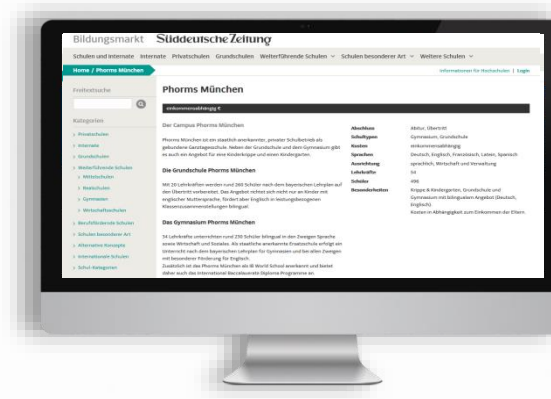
Bildungsmarkt Süddeutsche Zeitung

Schulen und Internate Internate Privatschulen Grundschulen Weiterführende Schulen ∨ Schulen besonderer Art ∨ Weitere Schulen ∨

Home / Phorms München

Informationen für Hochschulen | Login

Freitextsuche

Kategorien

Privatschulen
Internate
Grundschulen
Weiterführende Schulen
Mittelschulen
Realschulen
Gymnasien
Wirtschaftsschulen
Berufsbildende Schulen
Schulen besonderer Art
Alternative Konzepte
Internationale Schulen
Schul-Kategorien

Phorms München

einkommensabhängig €

Der Campus Phorms München

Phorms München ist ein staatlich anerkannter, privater Schulbetrieb als gebundene Ganztagesschule. Neben der Grundschule und dem Gymnasium gibt es auch ein Angebot für eine Kinderkrippe und einen Kindergarten.

Die Grundschule Phorms München

Mit 20 Lehrkräften werden rund 260 Schüler nach dem bayerischen Lehrplan auf den Übertritt vorbereitet. Das Angebot richtet sich nicht nur an Kinder mit englischer Muttersprache, fördert aber Englisch in leistungsbezogenen Klassenzusammenstellungen bilingual.

Das Gymnasium Phorms München

34 Lehrkräfte unterrichten rund 230 Schüler bilingual in den Zweigen Sprache sowie Wirtschaft und Soziales. Als staatliche anerkannte Ersatzschule erfolgt ein Unterricht nach dem bayerischen Lehrplan für Gymnasien und beruflich Zweigen mit besonderer Förderung für Englisch.
Zusätzlich ist das Phorms München als IB World School anerkannt und bietet daher auch das International Baccalaureate Diploma Programme an.

| | |
|---|---|
| Abschluss | Abitur, Übertritt |
| Schultypen | Gymnasium, Grundschule |
| Kosten | einkommensabhängig |
| Sprachen | Deutsch, Englisch, Französisch, Latein, Spanisch |
| Ausrichtung | sprachlich, Wirtschaft und Verwaltung |
| Lehrkräfte | 54 |
| Schüler | 490 |
| Besonderheiten | Krippe & Kindergarten, Grundschule und Gymnasium mit bilingualem Angebot (Deutsch, Englisch). Kosten in Abhängigkeit zum Einkommen der Eltern. |